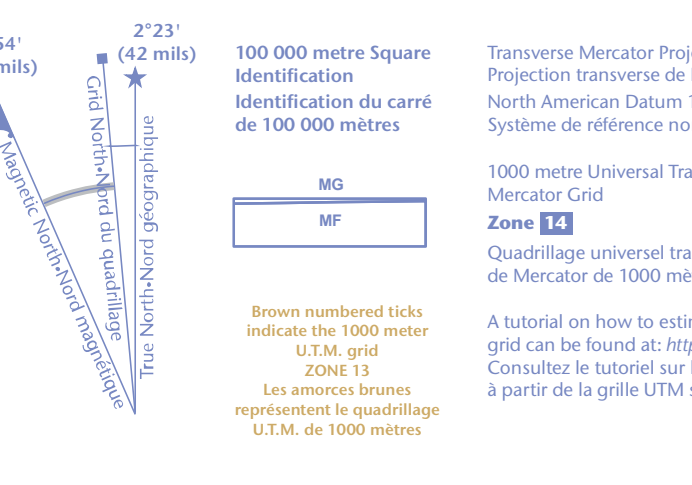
54'
mils)

2°23'
(42 mils)

Grid North•Nord du quadrillage

True North•Nord géographique

Magnetic North•Nord magnétique

100 000 metre Square Identification

Identification du carré de 100 000 mètres

MG

MF

Brown numbered ticks indicate the 1000 meter U.T.M. grid
ZONE 13
Les amorces brunes représentent le quadrillage U.T.M. de 1000 mètres

Transverse Mercator Proj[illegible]
Projection transverse de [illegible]

North American Datum 1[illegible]
Système de référence no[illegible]

1000 metre Universal Tra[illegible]
Mercator Grid

Zone 14

Quadrillage universel tra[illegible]
de Mercator de 1000 mè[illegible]

A tutorial on how to esti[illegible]
grid can be found at: http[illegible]
Consultez le tutoriel sur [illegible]
à partir de la grille UTM s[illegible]